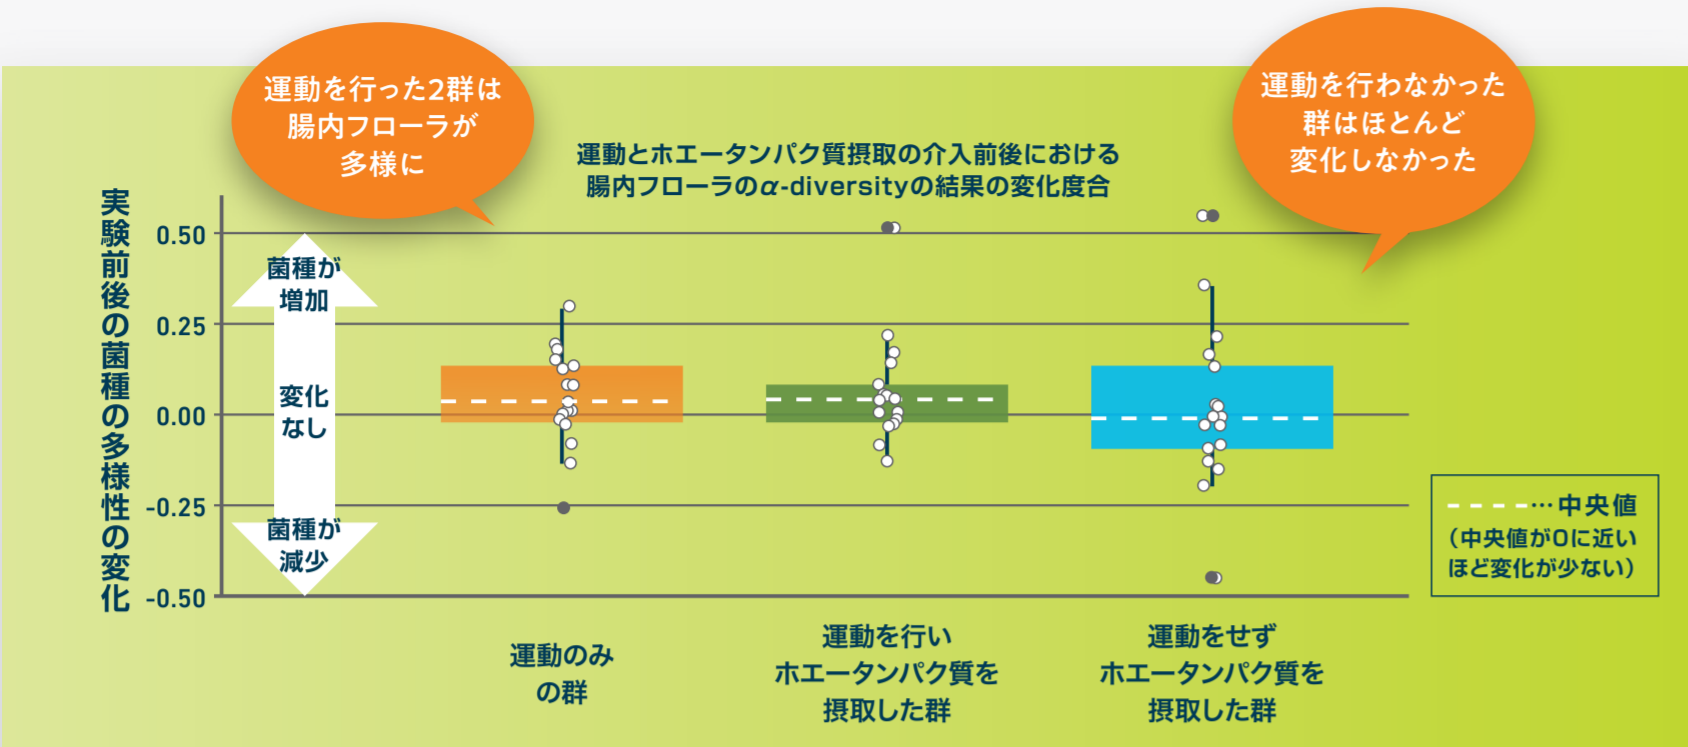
運動を行った2群は
腸内フローラが
多様に

運動とホエータンパク質摂取の介入前後における
腸内フローラのα-diversityの結果の変化度合

運動を行わなかった
群はほとんど
変化しなかった

実験前後の菌種の多様性の変化

0.50
0.25
0.00
-0.25
-0.50

菌種が
増加

変化
なし

菌種が
減少

運動のみ
の群

運動を行い
ホエータンパク質を
摂取した群

運動をせず
ホエータンパク質を
摂取した群

- - - - ··· 中央値
（中央値が0に近い
ほど変化が少ない）